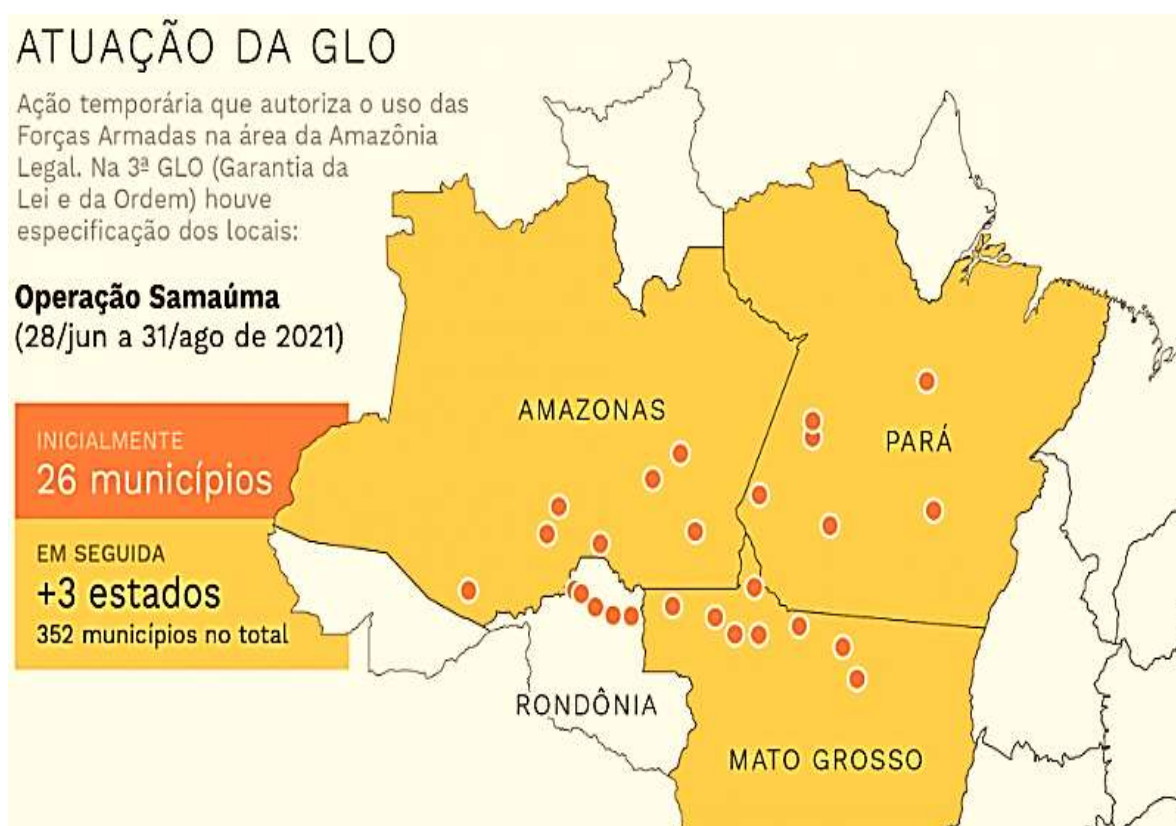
ATUAÇÃO DA GLO

Ação temporária que autoriza o uso das Forças Armadas na área da Amazônia Legal. Na 3ª GLO (Garantia da Lei e da Ordem) houve especificação dos locais:

**Operação Samaúma**
(28/jun a 31/ago de 2021)

INICIALMENTE
26 municípios

EM SEGUIDA
+3 estados
352 municípios no total

AMAZONAS

PARÁ

RONDÔNIA

MATO GROSSO